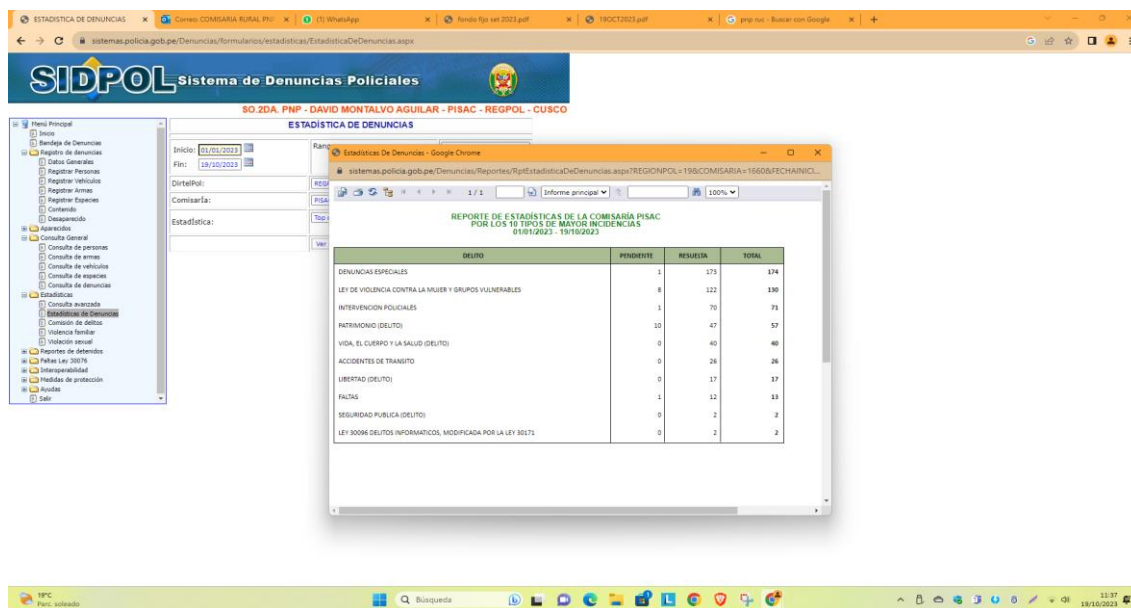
ESTADISTICA DE DENUNCIAS × Correo: COMISARIA RURAL PNP × (3) WhatsApp × fondo fijo set 2023.pdf × 19OCT2023.pdf × pnp ruc - Buscar con Google × +

sistemas.policia.gob.pe/Denuncias/formularios/estadisticas/EstadisticaDeDenuncias.aspx

SIDPOL Sistema de Denuncias Policiales

SO.2DA. PNP - DAVID MONTALVO AGUILAR - PISAC - REGPOL - CUSCO

Menú Principal
Inicio
Bandeja de Denuncias
Registro de denuncias
Datos Generales
Registrar Personas
Registrar Vehículos
Registrar Armas
Registrar Especies
Contenido
Desaparecido
Aparecidos
Consulta General
Consulta de personas
Consulta de armas
Consulta de vehículos
Consulta de especies
Consulta de denuncias
Estadísticas
Consulta avanzada
Estadísticas de Denuncias
Comisión de delitos
Violencia familiar
Violación sexual
Reportes de detenidos
Faltas Ley 30076
Interoperabilidad
Medidas de protección
Ayudas
Salir

ESTADÍSTICA DE DENUNCIAS

Inicio: 01/01/2023
Fin: 19/10/2023
Rang
DirtelPol: REGI
Comisaría: PISA
Estadística: Top
Ver

Estadísticas De Denuncias - Google Chrome
sistemas.policia.gob.pe/Denuncias/Reportes/RptEstadisticaDeDenuncias.aspx?REGIONPOL=19&COMISARIA=1660&FECHAINICI...
1 / 1 Informe principal 100%

REPORTE DE ESTADÍSTICAS DE LA COMISARÍA PISAC
POR LOS 10 TIPOS DE MAYOR INCIDENCIAS
01/01/2023 - 19/10/2023

| DELITO | PENDIENTE | RESUELTA | TOTAL |
|---|---|---|---|
| DENUNCIAS ESPECIALES | 1 | 173 | 174 |
| LEY DE VIOLENCIA CONTRA LA MUJER Y GRUPOS VULNERABLES | 8 | 122 | 130 |
| INTERVENCION POLICIALES | 1 | 70 | 71 |
| PATRIMONIO (DELITO) | 10 | 47 | 57 |
| VIDA, EL CUERPO Y LA SALUD (DELITO) | 0 | 40 | 40 |
| ACCIDENTES DE TRANSITO | 0 | 26 | 26 |
| LIBERTAD (DELITO) | 0 | 17 | 17 |
| FALTAS | 1 | 12 | 13 |
| SEGURIDAD PUBLICA (DELITO) | 0 | 2 | 2 |
| LEY 30096 DELITOS INFORMATICOS, MODIFICADA POR LA LEY 30171 | 0 | 2 | 2 |

19°C Parc. soleado
Búsqueda
11:37 19/10/2023